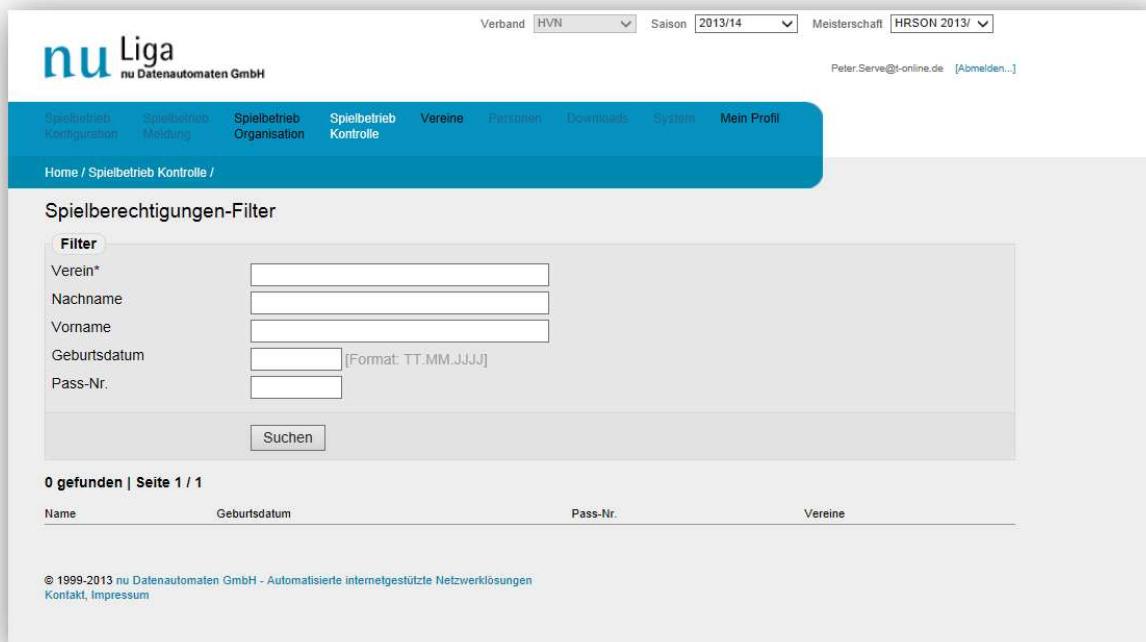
Verband HVN Saison 2013/14 Meisterschaft HRSON 2013/

nu Liga
nu Datenautomaten GmbH

Peter.Serve@t-online.de [Abmelden...]

Spielbetrieb Konfiguration
Spielbetrieb Meldung
Spielbetrieb Organisation
Spielbetrieb Kontrolle
Vereine
Personen
Downloads
System
Mein Profil

Home / Spielbetrieb Kontrolle /

Spielberechtigungen-Filter

Filter

Verein*

Nachname

Vorname

Geburtsdatum [Format: TT.MM.JJJJ]

Pass-Nr.

Suchen

0 gefunden | Seite 1 / 1

| Name | Geburtsdatum | Pass-Nr. | Vereine |
|---|---|---|---|

© 1999-2013 nu Datenautomaten GmbH - Automatisierte internetgestützte Netzwerklösungen
Kontakt, Impressum